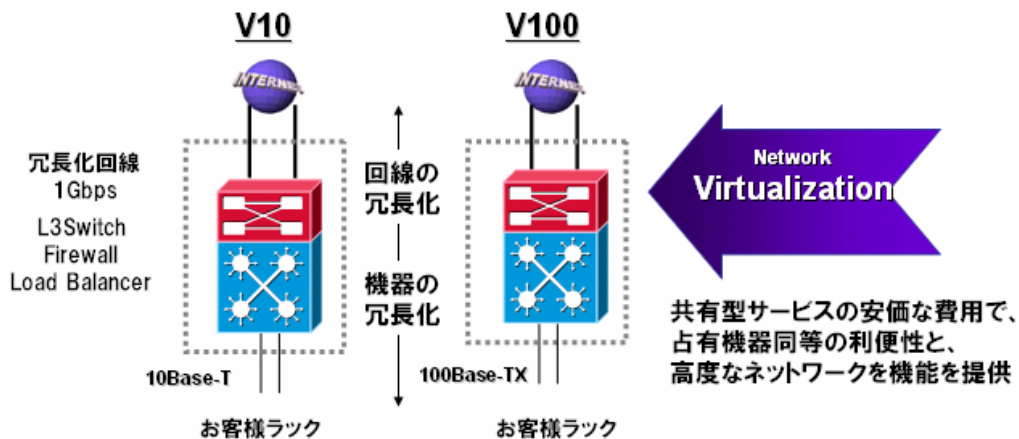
V10

V100

INTERNET

INTERNET

冗長化回線
1Gbps
L3Switch
Firewall
Load Balancer

回線の
冗長化

機器の
冗長化

Network
Virtualization

共有型サービスの安価な費用で、
占有機器同等の利便性と、
高度なネットワークを機能を提供

10Base-T

100Base-TX

お客様ラック

お客様ラック